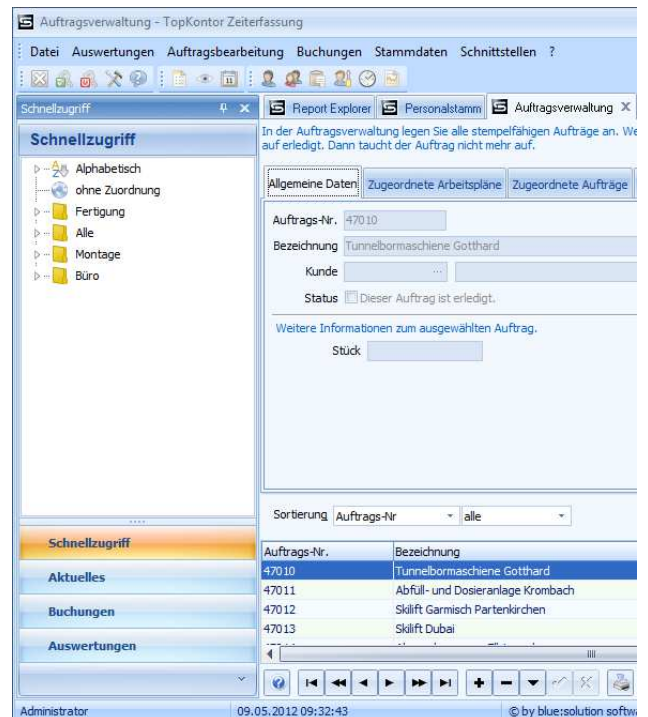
Auftragsverwaltung - TopKontor Zeiterfassung

Datei Auswertungen Auftragsbearbeitung Buchungen Stammdaten Schnittstellen ?

Schnellzugriff

Schnellzugriff

Alphabetisch
ohne Zuordnung
Fertigung
Alle
Montage
Büro

Report Explorer | Personalstamm | Auftragsverwaltung X

In der Auftragsverwaltung legen Sie alle stempelfähigen Aufträge an. We auf erledigt. Dann taucht der Auftrag nicht mehr auf.

Allgemeine Daten | Zugeordnete Arbeitspläne | Zugeordnete Aufträge

Auftrags-Nr. 47010
Bezeichnung Tunnelbormaschiene Gotthard
Kunde
Status Dieser Auftrag ist erledigt.

Weitere Informationen zum ausgewählten Auftrag.
Stück

Sortierung Auftrags-Nr alle

| Auftrags-Nr. | Bezeichnung |
|---|---|
| 47010 | Tunnelbormaschiene Gotthard |
| 47011 | Abfüll- und Dosieranlage Krombach |
| 47012 | Skilift Garmisch Partenkirchen |
| 47013 | Skilift Dubai |

Schnellzugriff
Aktuelles
Buchungen
Auswertungen

Administrator | 09.05.2012 09:32:43 | © by blue:solution softw